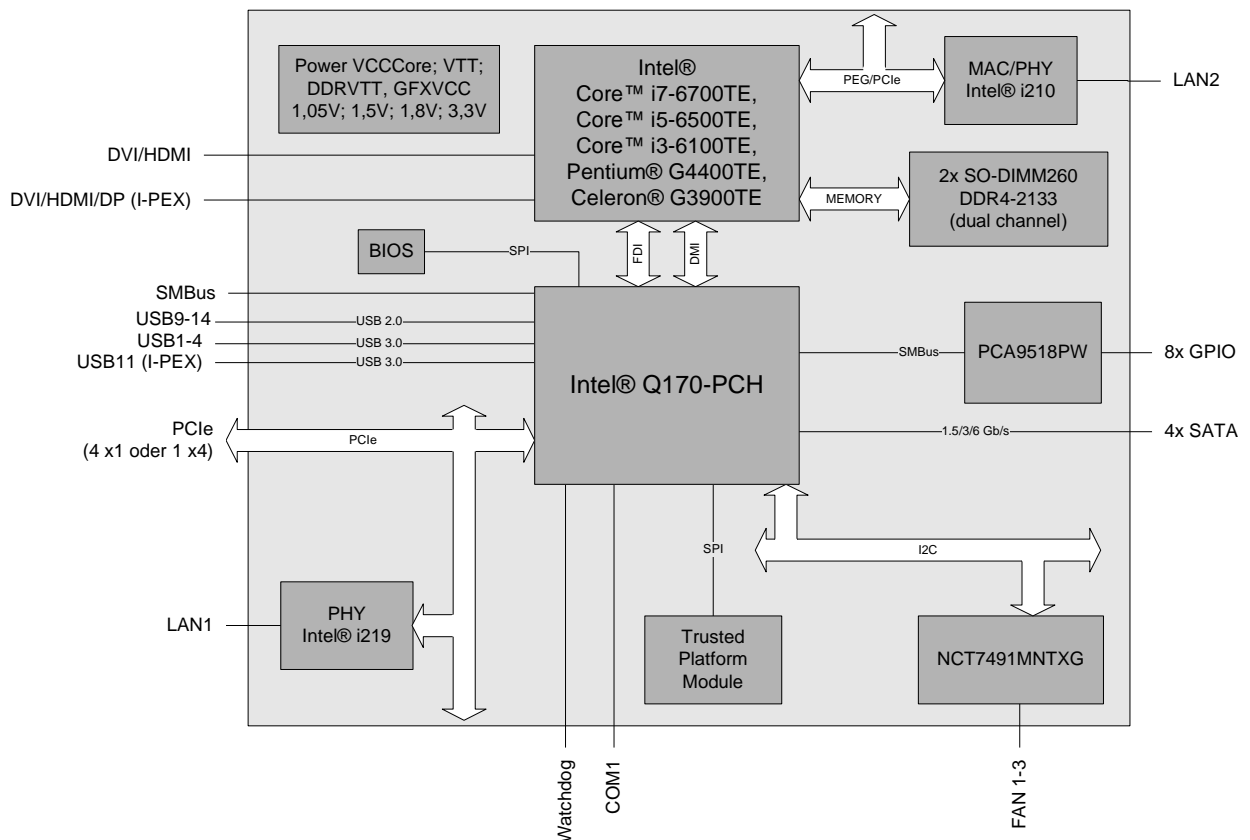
Power VCCCore; VTT; DDRVTT, GFXVCC 1,05V; 1,5V; 1,8V; 3,3V

Intel® Core™ i7-6700TE, Core™ i5-6500TE, Core™ i3-6100TE, Pentium® G4400TE, Celeron® G3900TE

PEG/PCIe

MAC/PHY Intel® i210

LAN2

DVI/HDMI

DVI/HDMI/DP (I-PEX)

MEMORY

2x SO-DIMM260 DDR4-2133 (dual channel)

BIOS

SPI

FDI

DMI

SMBus

USB9-14

USB 2.0

USB1-4

USB 3.0

USB11 (I-PEX)

USB 3.0

Intel® Q170-PCH

SMBus

PCA9518PW

8x GPIO

PCIe (4 x1 oder 1 x4)

PCIe

1.5/3/6 Gb/s

4x SATA

SPI

I2C

LAN1

PHY Intel® i219

Trusted Platform Module

NCT7491MNTXG

Watchdog

COM1

FAN 1-3